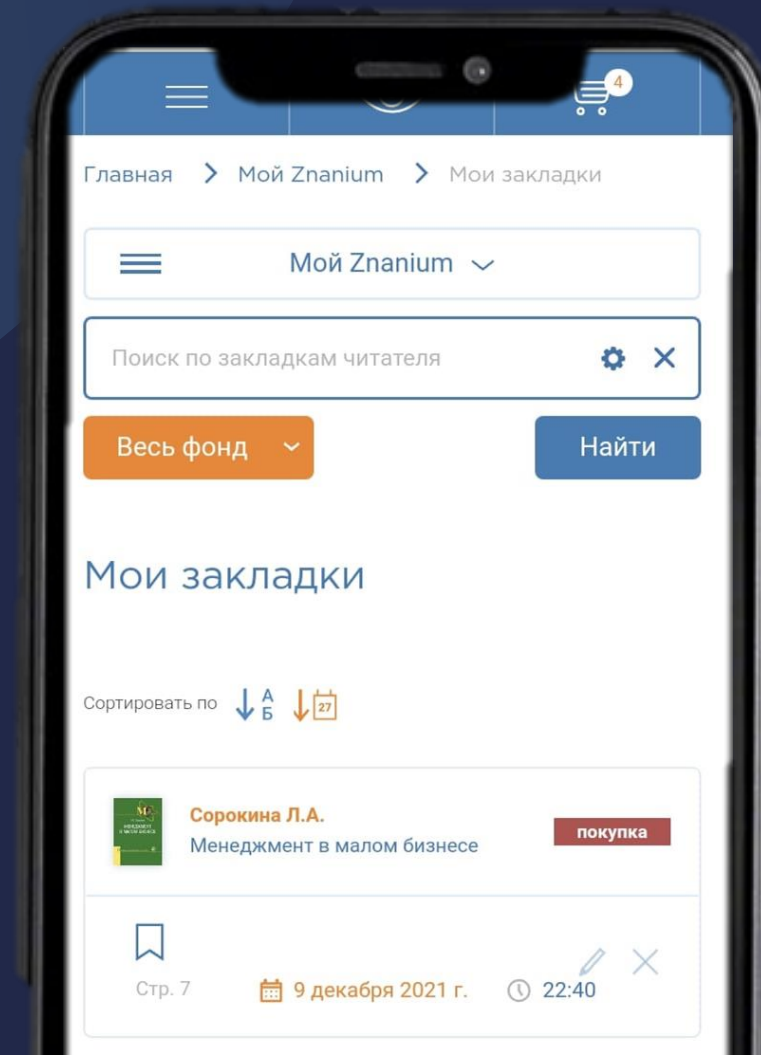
4

Главная > Мой Znanium > Мои закладки

Мой Znanium

Поиск по закладкам читателя

Весь фонд

Найти

Мои закладки

Сортировать по А Б 27

Сорокина Л.А.
Менеджмент в малом бизнесе

покупка

Стр. 7

9 декабря 2021 г.

22:40